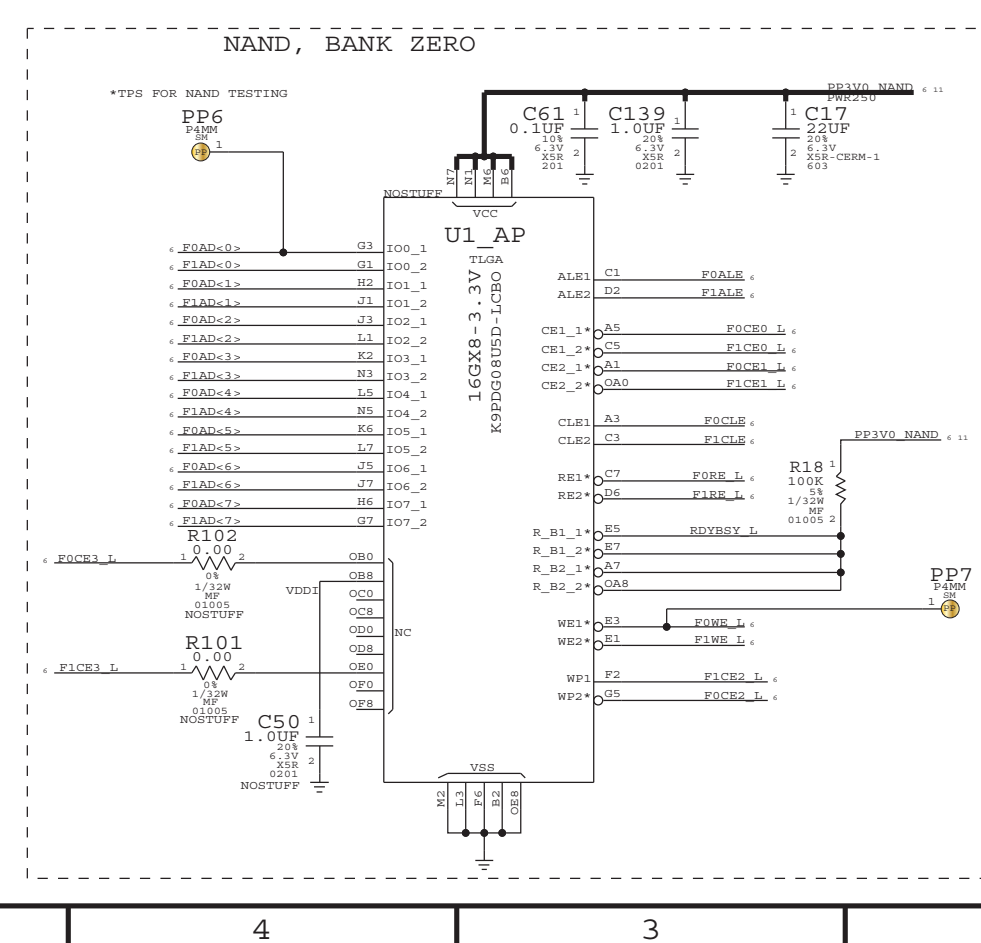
NAND, BANK ZERO

*TPS FOR NAND TESTING

PP6
P4MM
SM
PP
1

PP3V0_NAND 6 11
PWR250

C61
0.1UF
10%
6.3V
X5R
201
1
2

C139
1.0UF
20%
6.3V
X5R
0201
1
2

C17
22UF
20%
6.3V
X5R-CERM-1
603
1
2

NOSTUFF
N7 N1 M6 B6
VCC

U1_AP
TLGA
16GX8-3.3V
K9PDG08U5D-LCBO

6 F0AD<0> G3 IO0_1
6 F1AD<0> G1 IO0_2
6 F0AD<1> H2 IO1_1
6 F1AD<1> J1 IO1_2
6 F0AD<2> J3 IO2_1
6 F1AD<2> L1 IO2_2
6 F0AD<3> K2 IO3_1
6 F1AD<3> N3 IO3_2
6 F0AD<4> L5 IO4_1
6 F1AD<4> N5 IO4_2
6 F0AD<5> K6 IO5_1
6 F1AD<5> L7 IO5_2
6 F0AD<6> J5 IO6_1
6 F1AD<6> J7 IO6_2
6 F0AD<7> H6 IO7_1
6 F1AD<7> G7 IO7_2

ALE1 C1 F0ALE 6
ALE2 D2 F1ALE 6
CE1_1* A5 F0CE0_L 6
CE1_2* C5 F1CE0_L 6
CE2_1* A1 F0CE1_L 6
CE2_2* OA0 F1CE1_L 6
CLE1 A3 F0CLE 6
CLE2 C3 F1CLE 6
RE1* C7 F0RE_L 6
RE2* D6 F1RE_L 6
R_B1_1* E5 RDYBSY_L
R_B1_2* E7
R_B2_1* A7
R_B2_2* OA8
WE1* E3 F0WE_L 6
WE2* E1 F1WE_L 6
WP1 F2 F1CE2_L 6
WP2* G5 F0CE2_L 6

PP3V0_NAND 6 11
R18
100K
5%
1/32W
MF
01005
1
2

PP7
P4MM
SM
1
PP

R102
0.00
6 F0CE3_L 1 2
0%
1/32W
MF
01005
NOSTUFF

VDDI
OB0
OB8
OC0
OC8
OD0
OD8
OE0
OF0
OF8
NC

R101
0.00
6 F1CE3_L 1 2
0%
1/32W
MF
01005
NOSTUFF

C50
1.0UF
20%
6.3V
X5R
0201
NOSTUFF
1
2

VSS
M2 L3 F6 B2 OE8

4
3